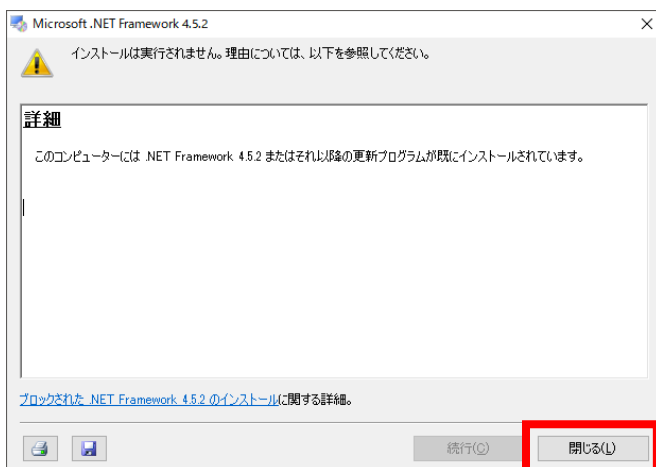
Microsoft .NET Framework 4.5.2

インストールは実行されません。理由については、以下を参照してください。

詳細

このコンピューターには .NET Framework 4.5.2 またはそれ以降の更新プログラムが既にインストールされています。

ブロックされた .NET Framework 4.5.2 のインストールに関する詳細。

続行(C)

閉じる(L)